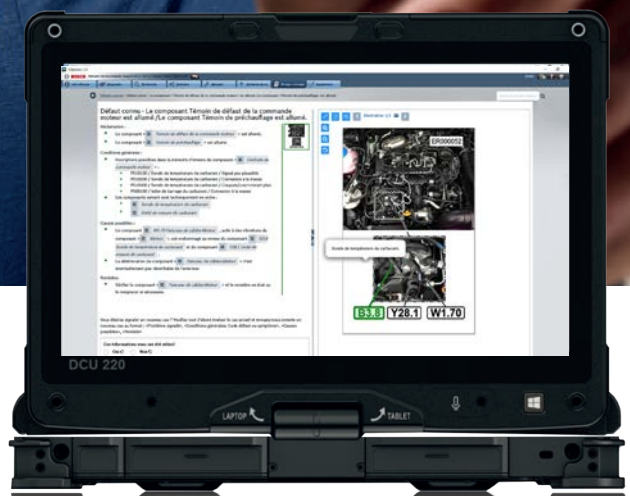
BOSCH

Défaut connu - Le composant Témoin de défaut de la commande moteur est allumé /Le composant Témoin de préchauffage est allumé.

Réclamation :

Le composant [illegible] Témoin de défaut de la commande moteur est allumé.

Le composant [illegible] Témoin de préchauffage est allumé.

Conditions générales :

Inscriptions possibles dans la mémoire d'erreurs du composant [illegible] Calculateur commande moteur :

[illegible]

Causes possibles :

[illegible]

Remèdes :

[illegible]

ER000052

Sonde de température de carburant

B3.8

Y28.1

W1.70

DCU 220

LAPTOP

TABLET